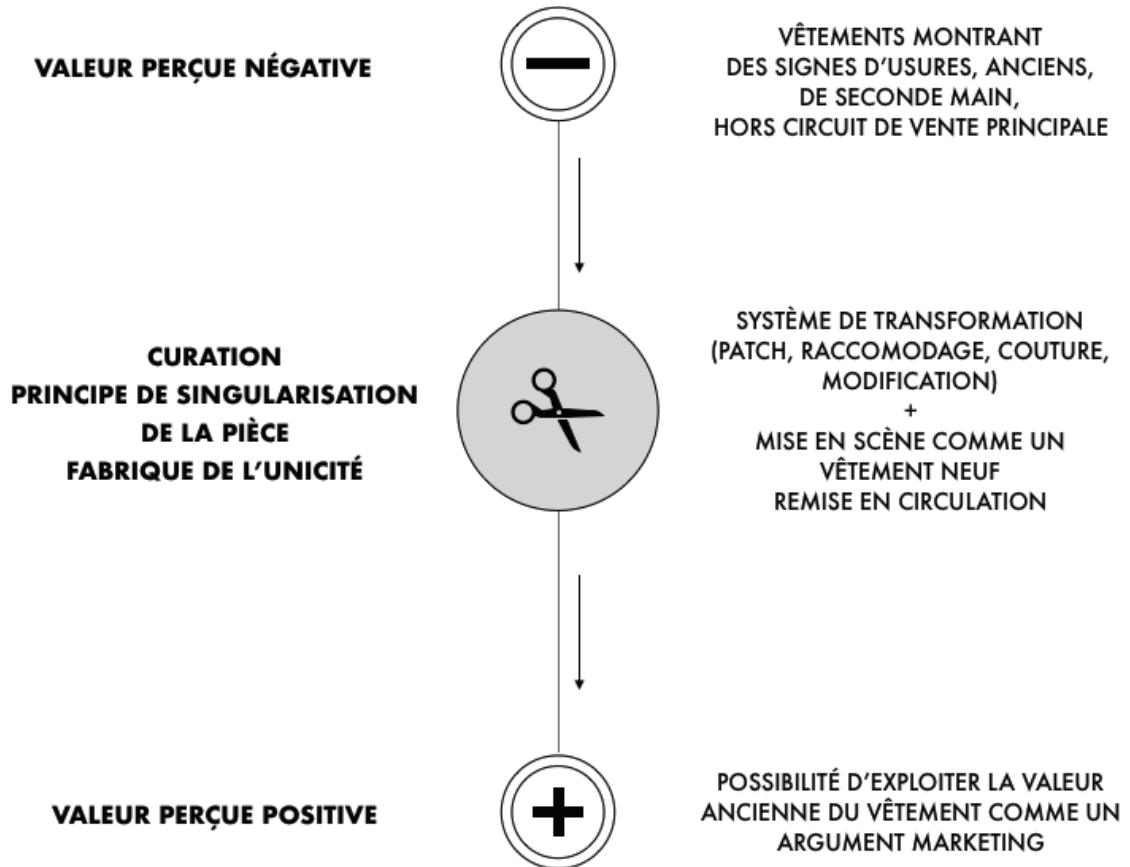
VALEUR PERÇUE NÉGATIVE

VÊTEMENTS MONTRANT DES SIGNES D'USURES, ANCIENS, DE SECONDE MAIN, HORS CIRCUIT DE VENTE PRINCIPALE

CURATION
PRINCIPE DE SINGULARISATION DE LA PIÈCE
FABRIQUE DE L'UNICITÉ

SYSTÈME DE TRANSFORMATION (PATCH, RACCOMODAGE, COUTURE, MODIFICATION)
+
MISE EN SCÈNE COMME UN VÊTEMENT NEUF
REMISE EN CIRCULATION

VALEUR PERÇUE POSITIVE

POSSIBILITÉ D'EXPLOITER LA VALEUR ANCIENNE DU VÊTEMENT COMME UN ARGUMENT MARKETING